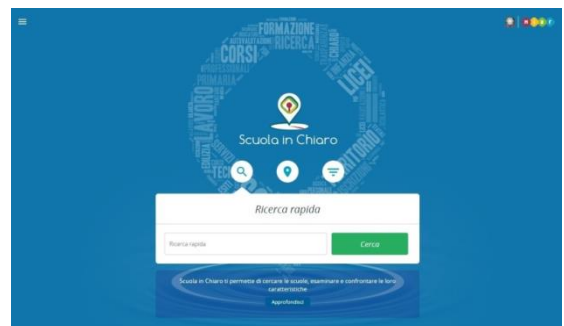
FORMAZIONE
RICERCA
CORSI
PRIMARIA
LAVORO
LICEI
TEC

Scuola in Chiaro

Ricerca rapida

Ricerca rapida

Cerca

Scuola in Chiaro ti permette di cercare le scuole, esaminare e confrontare le loro caratteristiche

Approfondisci